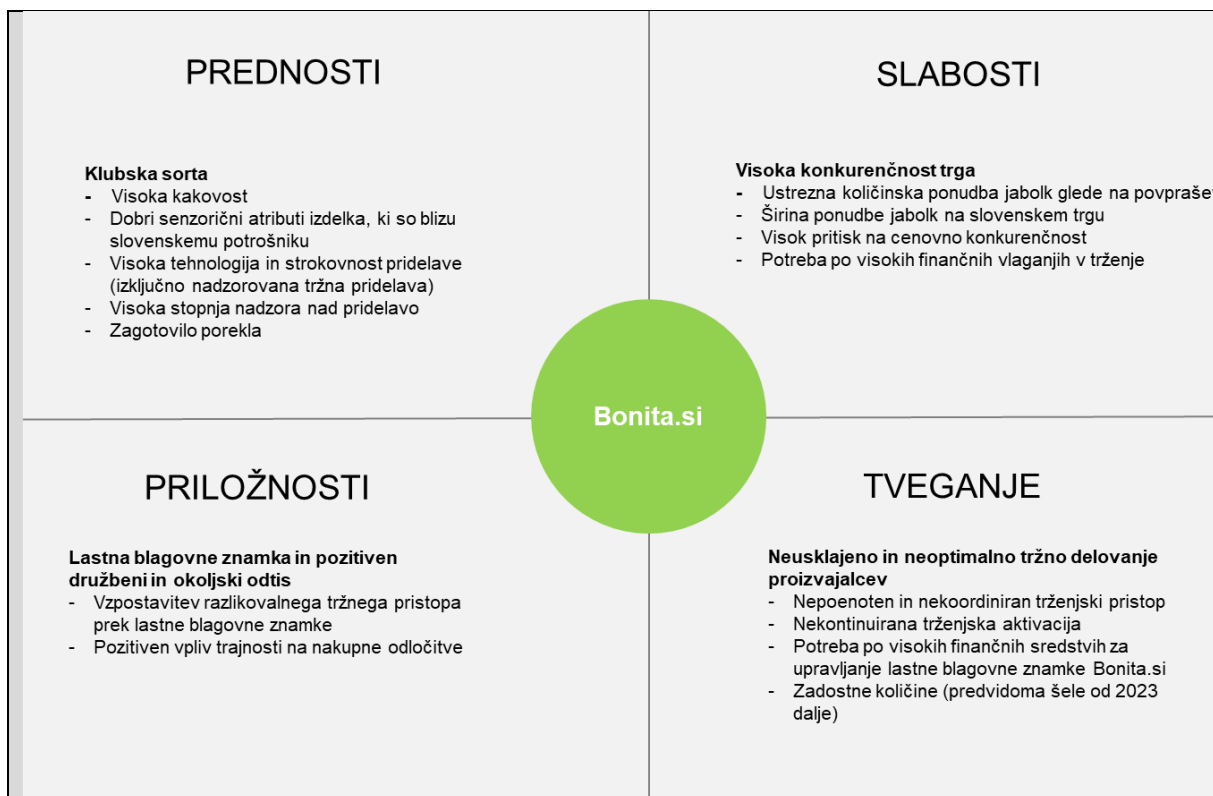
PREDNOSTI

Klubska sorta
- Visoka kakovost
- Dobri senzorični atributi izdelka, ki so blizu slovenskemu potrošniku
- Visoka tehnologija in strokovnost pridelave (izključno nadzorovana tržna pridelava)
- Visoka stopnja nadzora nad pridelavo
- Zagotovilo porekla

SLABOSTI

Visoka konkurenčnost trga
- Ustrezna količinska ponudba jabolk glede na povpraše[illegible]
- Širina ponudbe jabolk na slovenskem trgu
- Visok pritisk na cenovno konkurenčnost
- Potreba po visokih finančnih vlaganjih v trženje

Bonita.si

PRILOŽNOSTI

Lastna blagovne znamka in pozitiven družbeni in okoljski odtis
- Vzpostavitev razlikovalnega tržnega pristopa prek lastne blagovne znamke
- Pozitiven vpliv trajnosti na nakupne odločitve

TVEGANJE

Neusklajeno in neoptimalno tržno delovanje proizvajalcev
- Nepoenoten in nekoordiniran trženjski pristop
- Nekontinuirana trženjska aktivacija
- Potreba po visokih finančnih sredstvih za upravljanje lastne blagovne znamke Bonita.si
- Zadostne količine (predvidoma šele od 2023 dalje)